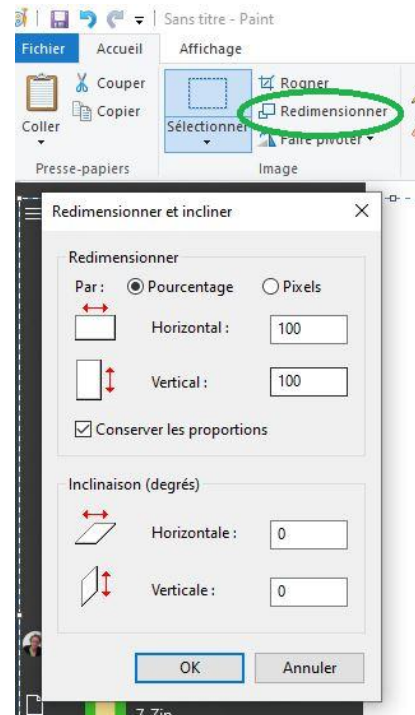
Sans titre - Paint

Fichier
Accueil
Affichage

Couper
Copier
Coller
Sélectionner
Rogner
Redimensionner
Faire pivoter
Presse-papiers
Image

Redimensionner et incliner

Redimensionner
Par : Pourcentage Pixels
Horizontal : 100
Vertical : 100
Conserver les proportions

Inclinaison (degrés)
Horizontale : 0
Verticale : 0

OK
Annuler

7-Zip